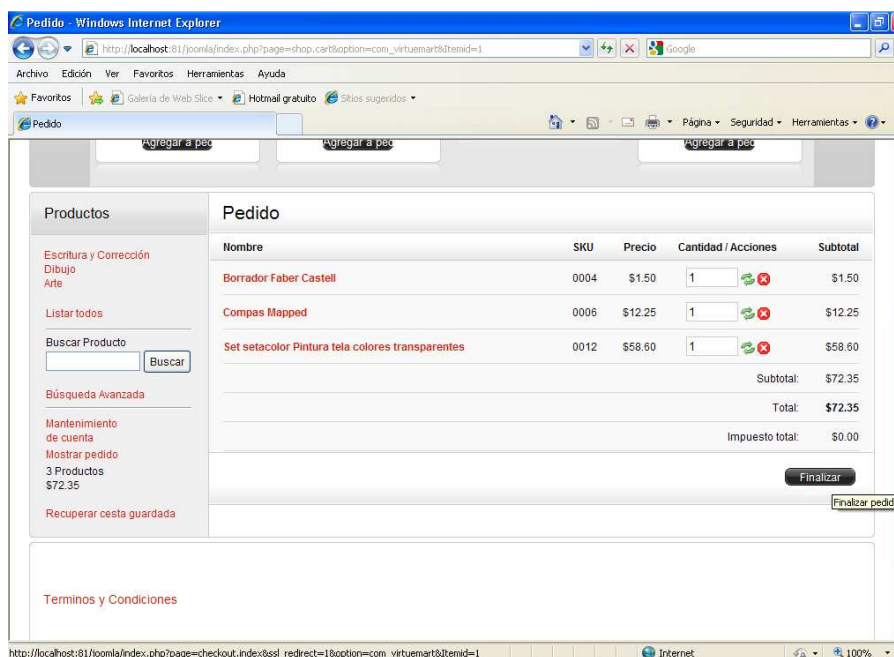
Pedido - Windows Internet Explorer

http://localhost:81/joomla/index.php?page=shop.cart&option=com_virtuemart&Itemid=1

Google

Archivo Edición Ver Favoritos Herramientas Ayuda

Favoritos | Galería de Web Slice ▾ Hotmail gratuito Sitios sugeridos ▾

Pedido

Página ▾ Seguridad ▾ Herramientas ▾

Agregar a ped Agregar a ped Agregar a ped

Productos

Escritura y Corrección
Dibujo
Arte

Listar todos

Buscar Producto
Buscar

Búsqueda Avanzada

Mantenimiento de cuenta
Mostrar pedido
3 Productos
$72.35

Recuperar cesta guardada

Pedido

| Nombre | SKU | Precio | Cantidad / Acciones | Subtotal |
|---|---|---|---|---|
| Borrador Faber Castell | 0004 | $1.50 | 1 | $1.50 |
| Compas Mapped | 0006 | $12.25 | 1 | $12.25 |
| Set setacolor Pintura tela colores transparentes | 0012 | $58.60 | 1 | $58.60 |
| | | | Subtotal: | $72.35 |
| | | | Total: | $72.35 |
| | | | Impuesto total: | $0.00 |

Finalizar

Finalizar pedid

Terminos y Condiciones

http://localhost:81/joomla/index.php?page=checkout.index&ssl_redirect=1&option=com_virtuemart&Itemid=1

Internet

100%